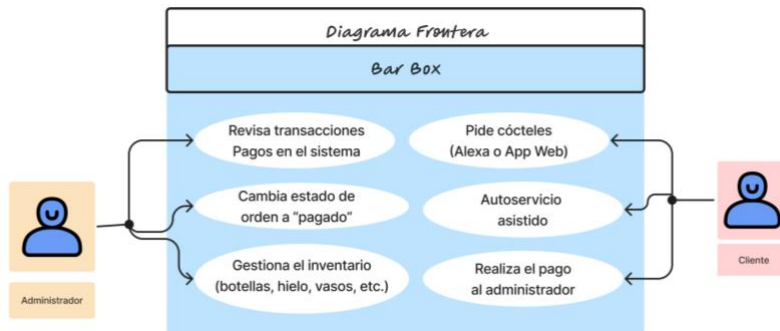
Diagrama Frontera

Bar Box

Revisa transacciones Pagos en el sistema

Pide cócteles (Alexa o App Web)

Cambia estado de orden a "pagado"

Autoservicio asistido

Gestiona el inventario (botellas, hielo, vasos, etc.)

Realiza el pago al administrador

Administrador

Cliente